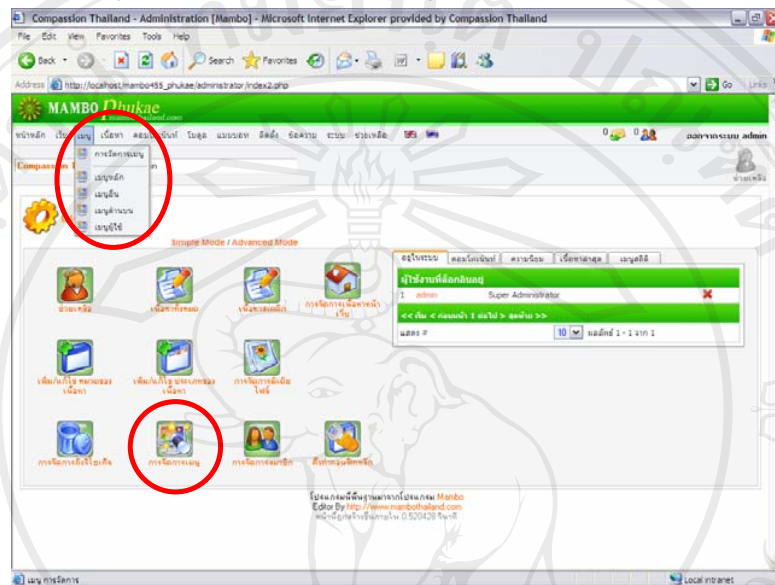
Compassion Thailand - Administration [Mambo] - Microsoft Internet Explorer provided by Compassion Thailand

File Edit View Favorites Tools Help

Back Search Favorites

Address http://localhost/mambo455_phukae/administrator/index2.php Go Links

MAMBO Phukae

หน้าหลัก เว็บไซต์ เมนู เนื้อหา คอมโพเน้นท์ โมดูล แมมบอท ติดตั้ง ข้อความ ระบบ ช่วยเหลือ

ออกจากระบบ admin

การจัดการเมนู
เมนูหลัก
เมนูอื่น
เมนูด้านบน
เมนูผู้ใช้

Compassion T

ช่วยเหลือ

Simple Mode / Advanced Mode

อยู่ในระบบ | คอมโพเน้นท์ | ความนิยม | เนื้อหาล่าสุด | เมนูสถิติ

ผู้ใช้งานที่ล็อคอินอยู่

| 1 | admin | Super Administrator |
|---|---|---|

<< เริ่ม < ก่อนหน้า 1 ต่อไป > สุดท้าย >>

แสดง # 10 ผลลัพธ์ 1 - 1 จาก 1

ช่วยเหลือ
เนื้อหาทั้งหมด
เนื้อหาสแตติก
การจัดการเนื้อหาหน้าแรก
เพิ่ม/แก้ไข หมวดของเนื้อหา
เพิ่ม/แก้ไข ประเภทของเนื้อหา
การจัดการสื่อเว็บไซต์
การจัดการถังขยะ
การจัดการเมนู
การจัดการสมาชิก
ตั้งค่าคอนฟิกหลัก

โปรแกรมนี้พัฒนามาจากโปรแกรม Mambo
Editor By http://www.mambothailand.com
หน้านี้ถูกสร้างขึ้นภายใน 0.520428 วินาที

เมนู การจัดการ

Local intranet